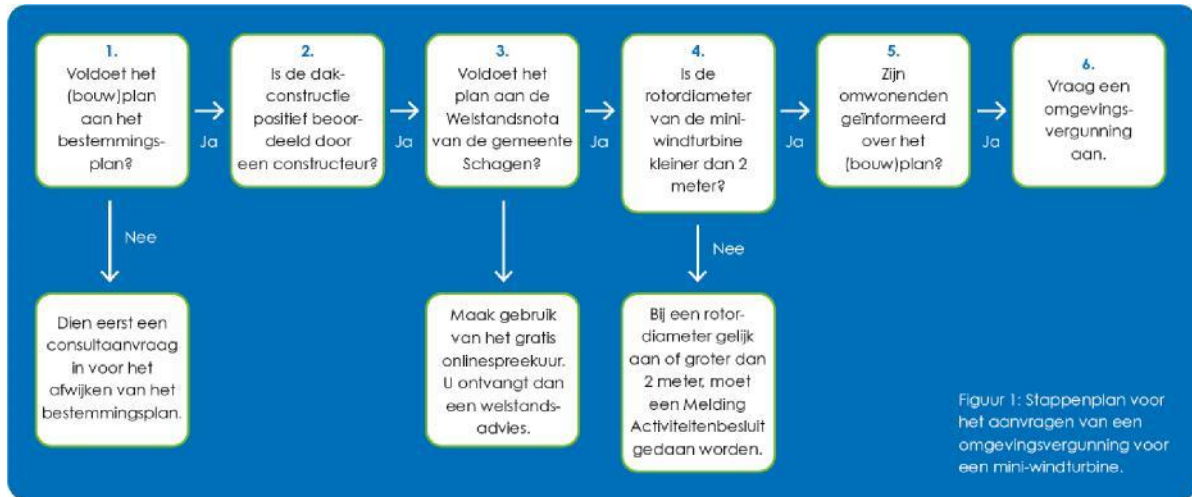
1.
Voldoet het (bouw)plan aan het bestemmingsplan?

Ja

2.
Is de dakconstructie positief beoordeeld door een constructeur?

Ja

3.
Voldoet het plan aan de Welstandsnota van de gemeente Schagen?

Ja

4.
Is de rotordiameter van de miniwindturbine kleiner dan 2 meter?

Ja

5.
Zijn omwonenden geïnformeerd over het (bouw)plan?

Ja

6.
Vraag een omgevingsvergunning aan.

Nee

Dien eerst een consultaanvraag in voor het afwijken van het bestemmingsplan.

Maak gebruik van het gratis onlinespreekuur. U ontvangt dan een welstandsadvies.

Nee

Bij een rotordiameter gelijk aan of groter dan 2 meter, moet een Melding Activiteitenbesluit gedaan worden.

Figuur 1: Stappenplan voor het aanvragen van een omgevingsvergunning voor een mini-windturbine.